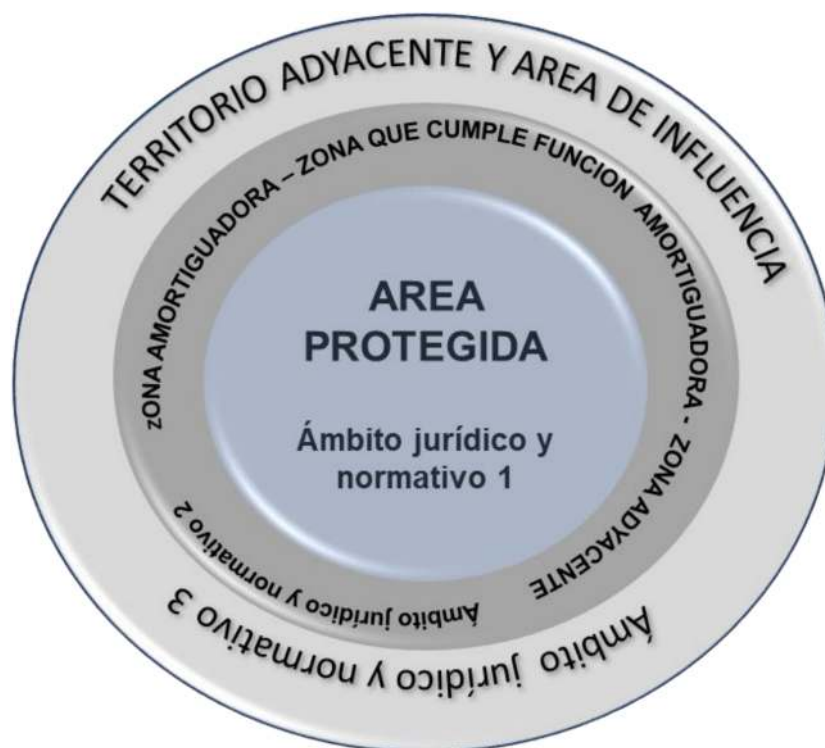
TERRITORIO ADYACENTE Y AREA DE INFLUENCIA

ZONA AMORTIGUADORA – ZONA QUE CUMPLE FUNCION AMORTIGUADORA - ZONA ADYACENTE

AREA PROTEGIDA

Ámbito jurídico y normativo 1

Ámbito jurídico y normativo 2

Ámbito jurídico y normativo 3